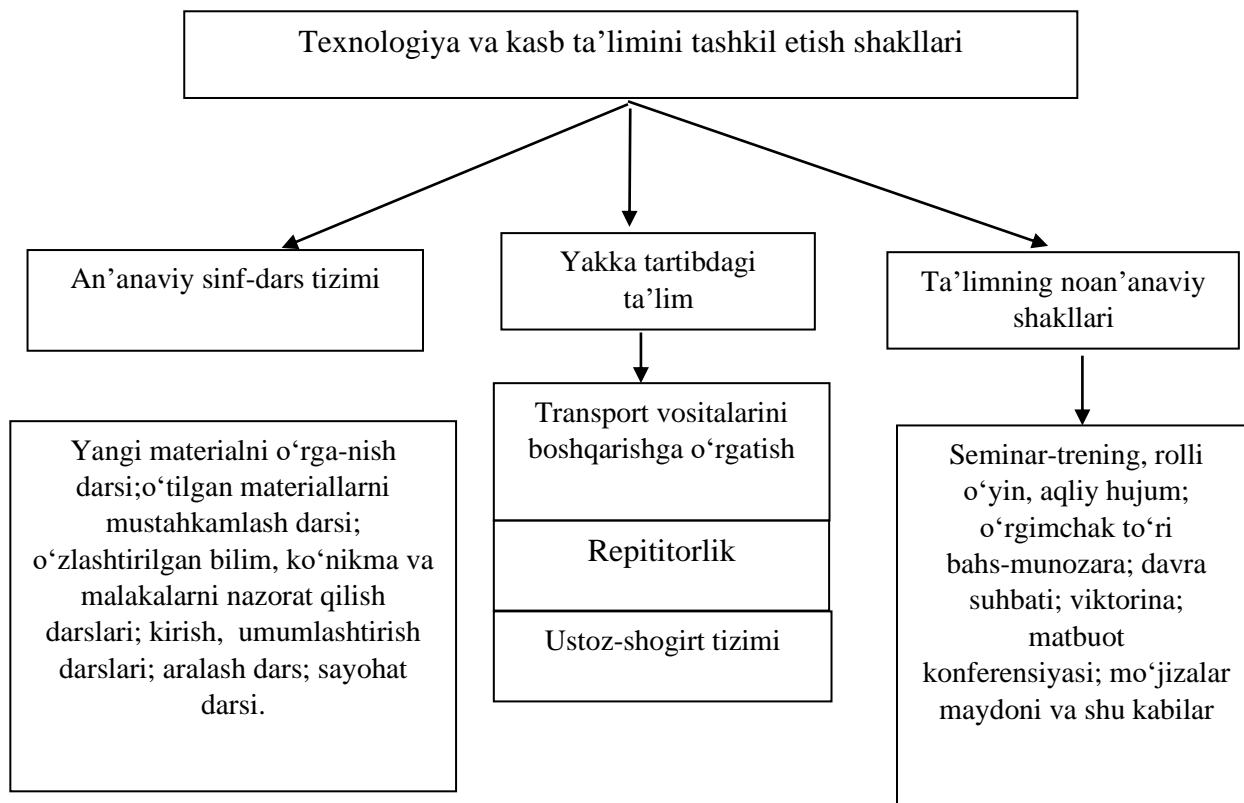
Texnologiya va kasb ta’limini tashkil etish shakllari

An’anaviy sinf-dars tizimi

Yakka tartibdagi ta’lim

Ta’limning noan’anaviy shakllari

Yangi materialni o‘rga-nish darsi;o‘tilgan materiallarni mustahkamlash darsi; o‘zlashtirilgan bilim, ko‘nikma va malakalarni nazorat qilish darslari; kirish, umumlashtirish darslari; aralash dars; sayohat darsi.

Transport vositalarini boshqarishga o‘rgatish

Repititorlik

Ustoz-shogirt tizimi

Seminar-trening, rolli o‘yin, aqliy hujum; o‘rgimchak to‘ri bahs-munozara; davra suhbati; viktorina; matbuot konferensiyasi; mo‘jizalar maydoni va shu kabilar